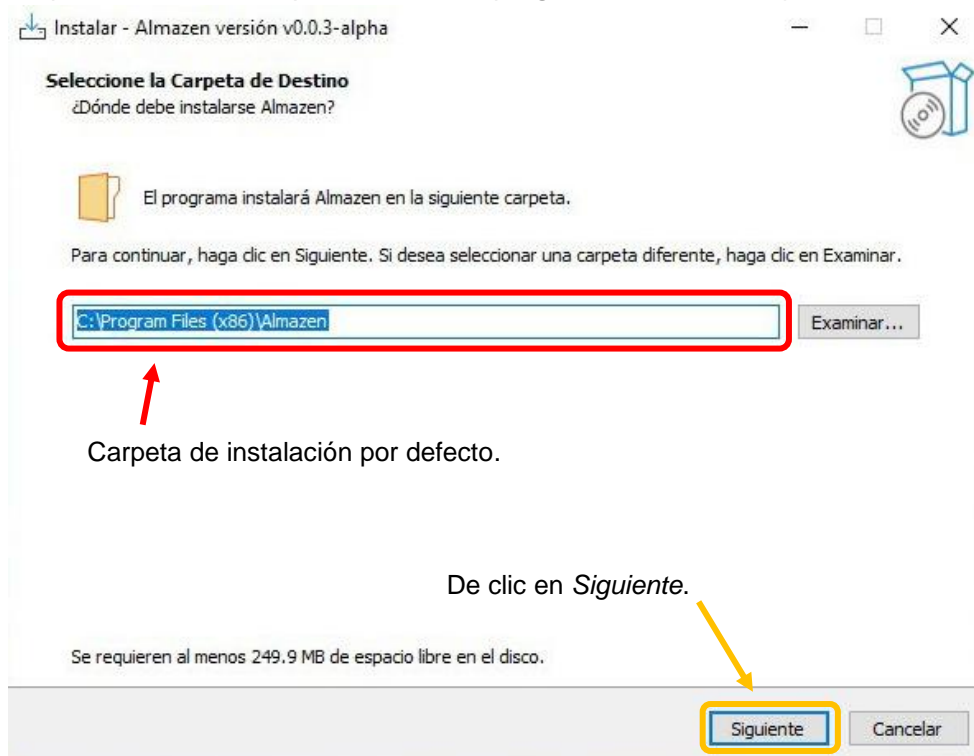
Instalar - Almazen versión v0.0.3-alpha

Seleccione la Carpeta de Destino
¿Dónde debe instalarse Almazen?

El programa instalará Almazen en la siguiente carpeta.

Para continuar, haga clic en Siguiente. Si desea seleccionar una carpeta diferente, haga clic en Examinar.

C:\Program Files (x86)\Almazen

Examinar...

Carpeta de instalación por defecto.

De clic en *Siguiente*.

Se requieren al menos 249.9 MB de espacio libre en el disco.

Siguiente

Cancelar